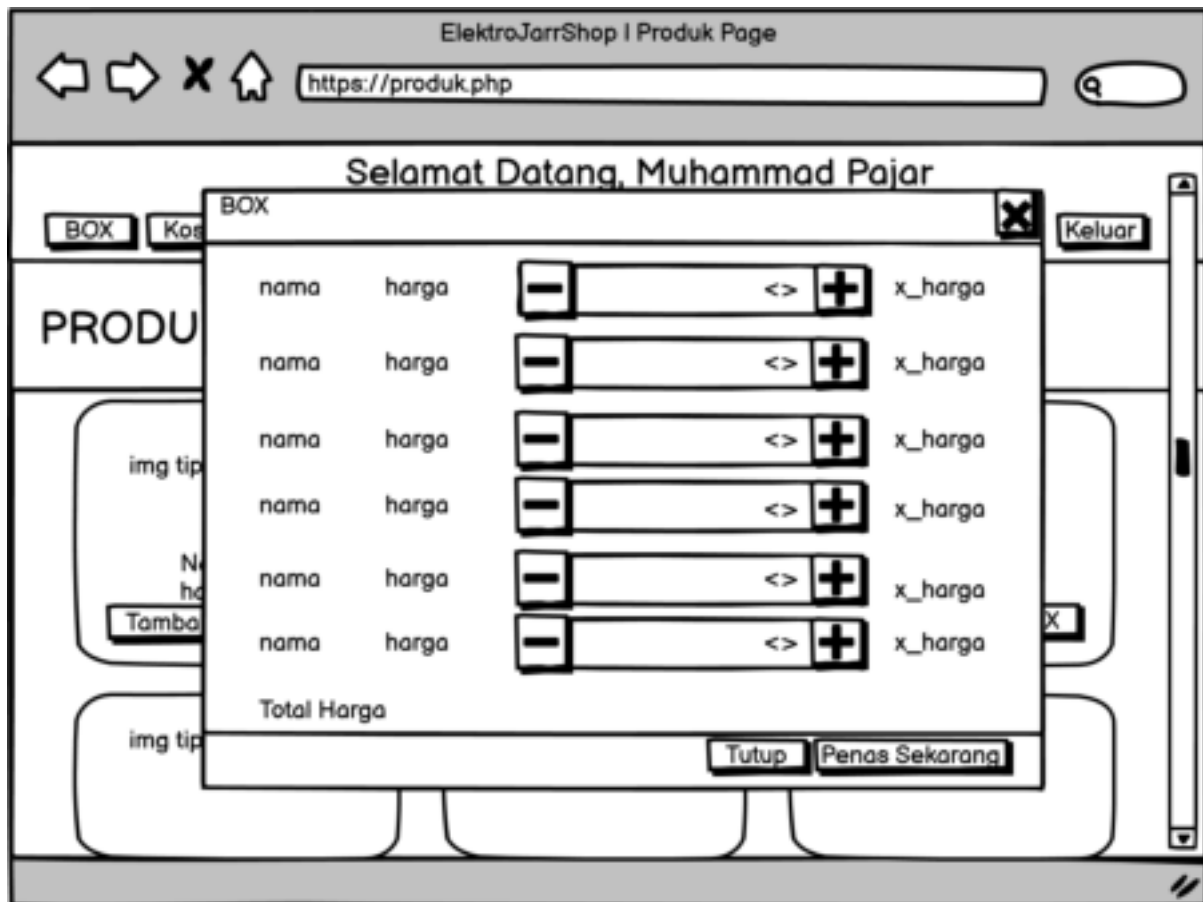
ElektroJarrShop | Produk Page

https://produk.php

Selamat Datang, Muhammad Pajar

BOX Kos

Keluar

PRODU

img tip

Ne
ha

Tamba

X

img tip

BOX

nama harga <> x_harga
nama harga <> x_harga
nama harga <> x_harga
nama harga <> x_harga
nama harga <> x_harga
nama harga <> x_harga

Total Harga

Tutup Penas Sekarang